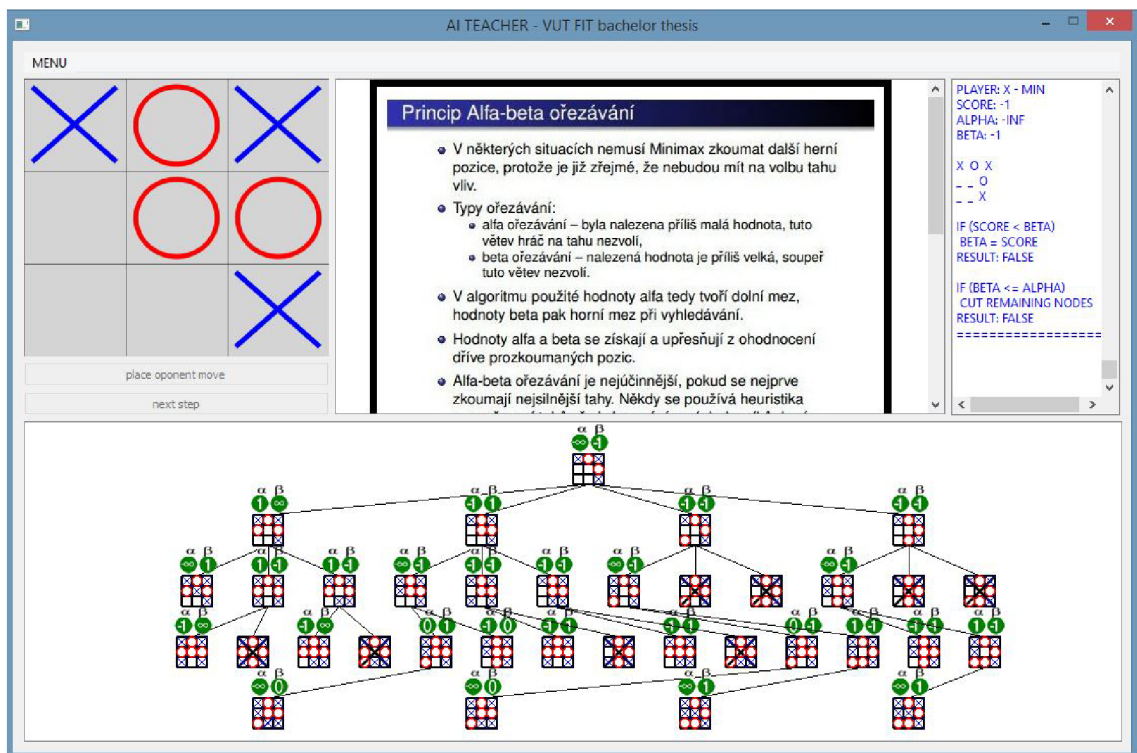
AI TEACHER - VUT FIT bachelor thesis

MENU

place oponent move

next step

Princip Alfa-beta ořezávání

V některých situacích nemusí Minimax zkoumat další herní pozice, protože je již zřejmé, že nebudou mít na volbu tahu vliv.

Typy ořezávání:
alfa ořezávání – byla nalezena příliš malá hodnota, tuto větev hráč na tahu nezvolí,
beta ořezávání – nalezená hodnota je příliš velká, soupeř tuto větev nezvolí.

V algoritmu použité hodnoty alfa tedy tvoří dolní mez, hodnoty beta pak horní mez při vyhledávání.

Hodnoty alfa a beta se získají a upřesňují z ohodnocení dříve prozkoumaných pozic.

Alfa-beta ořezávání je nejúčinnější, pokud se nejprve zkoumají nejsilnější tahy. Někdy se používá heuristika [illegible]

PLAYER: X - MIN
SCORE: -1
ALPHA: -INF
BETA: -1

X O X
_ _ O
_ _ X

IF (SCORE < BETA)
BETA = SCORE
RESULT: FALSE

IF (BETA <= ALPHA)
CUT REMAINING NODES
RESULT: FALSE
==================